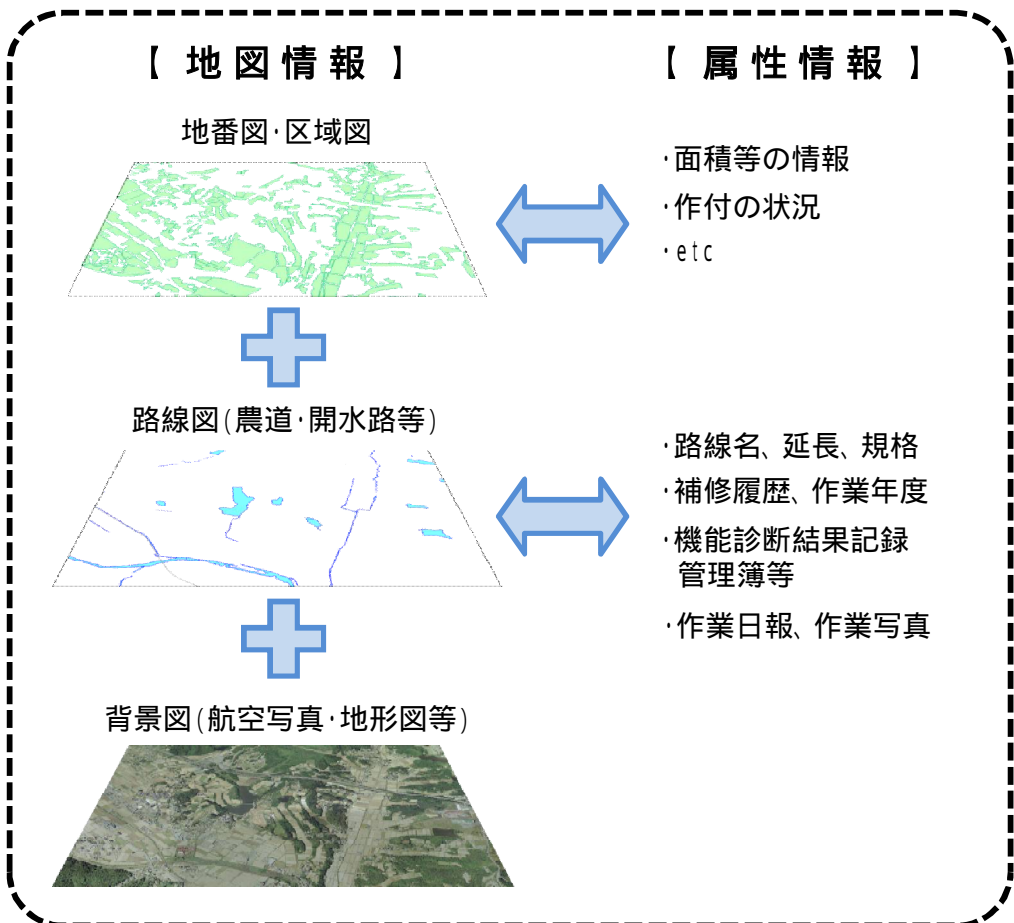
【 地図情報 】

【 属性情報 】

地番図·区域図

·面積等の情報
·作付の状況
·etc

路線図(農道·開水路等)

·路線名、延長、規格
·補修履歴、作業年度
·機能診断結果記録管理簿等
·作業日報、作業写真

背景図(航空写真·地形図等)